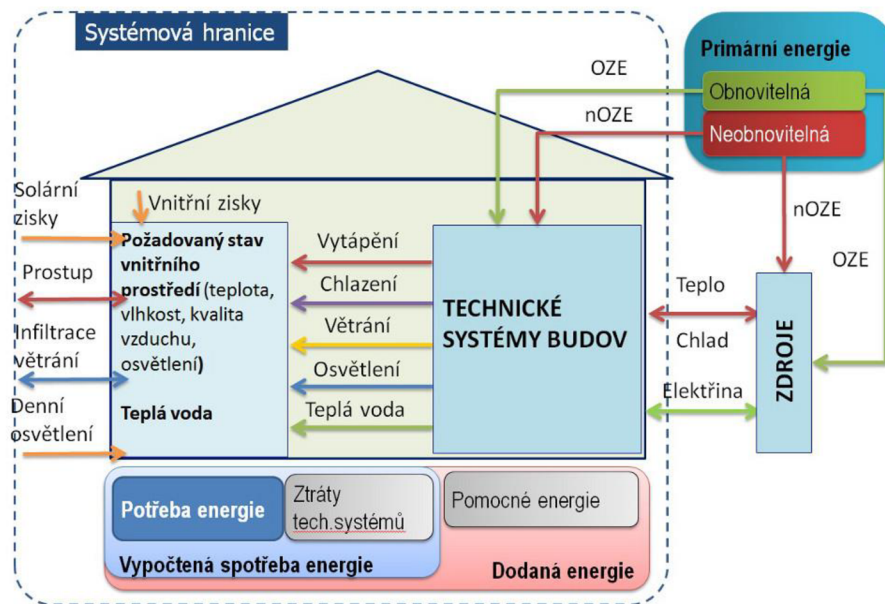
Systémová hranice

Primární energie

Obnovitelná

Neobnovitelná

OZE

nOZE

nOZE

OZE

Solární zisky

Vnitřní zisky

Požadovaný stav vnitřního prostředí (teplota, vlhkost, kvalita vzduchu, osvětlení)

Teplá voda

Prostup

Infiltrace větrání

Denní osvětlení

Vytápění

Chlazení

Větrání

Osvětlení

Teplá voda

TECHNICKÉ SYSTÉMY BUDOV

Teplo

Chlad

Elektřina

ZDROJE

Potřeba energie

Ztráty tech.systémů

Pomocné energie

Vypočtená spotřeba energie

Dodaná energie